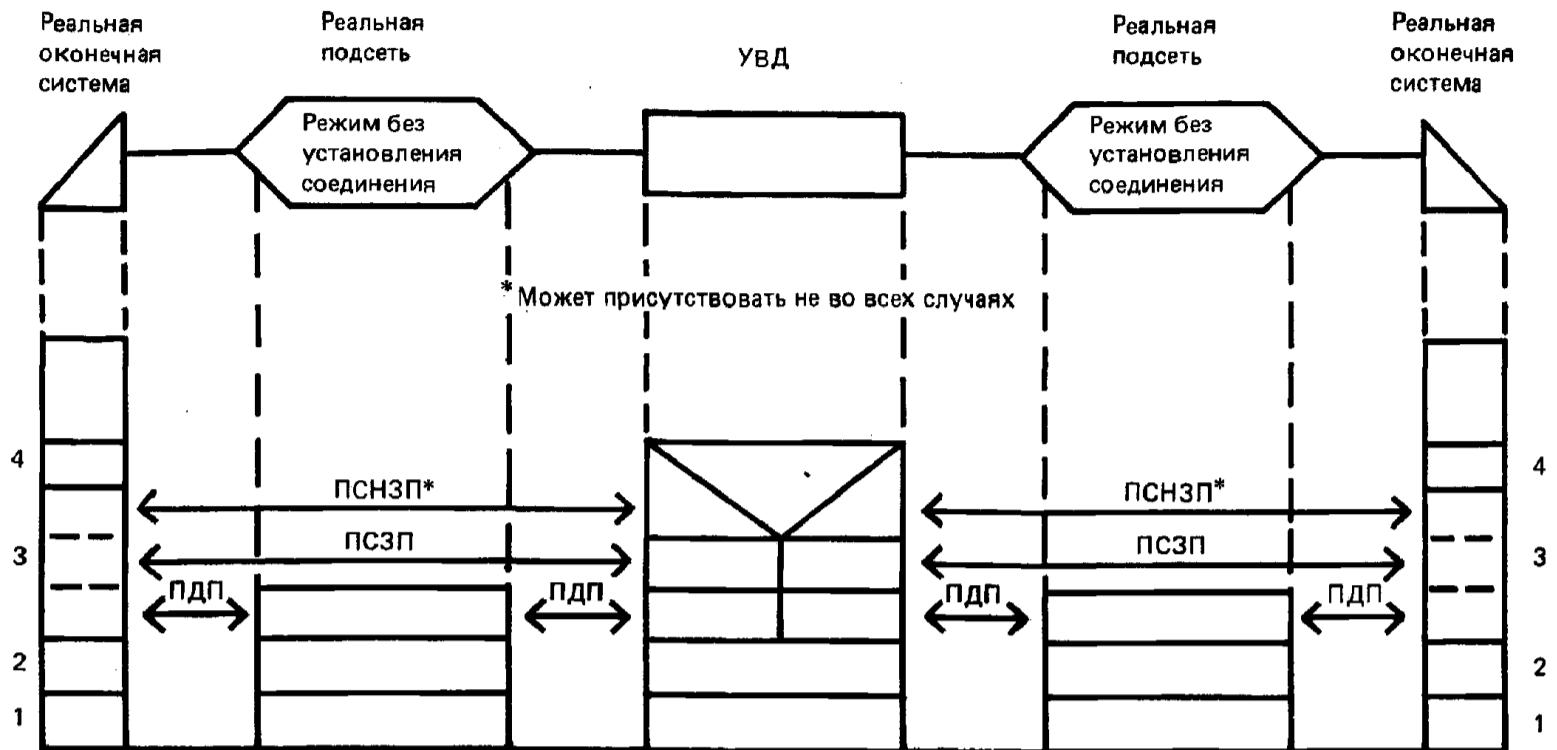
Реальная оконечная система

Реальная подсеть

Режим без установления соединения

УВД

Реальная подсеть

Режим без установления соединения

Реальная оконечная система

* Может присутствовать не во всех случаях

4

3

2

1

ПСНЗП*

ПСЗП

ПДП

ПДП

ПСНЗП*

ПСЗП

ПДП

ПДП

4

3

2

1